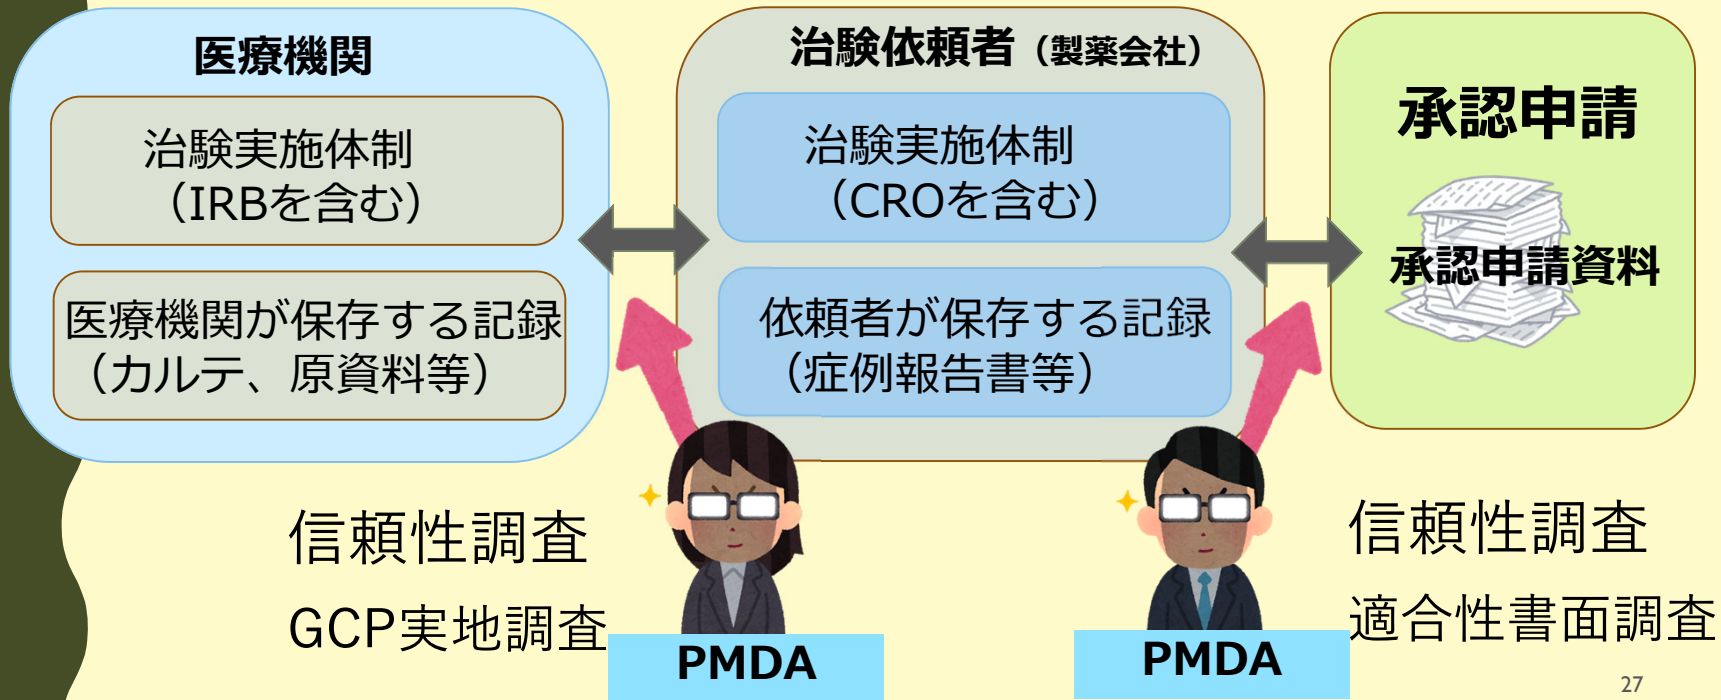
医療機関

治験実施体制
（IRBを含む）

医療機関が保存する記録
（カルテ、原資料等）

治験依頼者（製薬会社）

治験実施体制
（CROを含む）

依頼者が保存する記録
（症例報告書等）

承認申請

承認申請資料

信頼性調査

GCP実地調査

PMDA

PMDA

信頼性調査

適合性書面調査

27